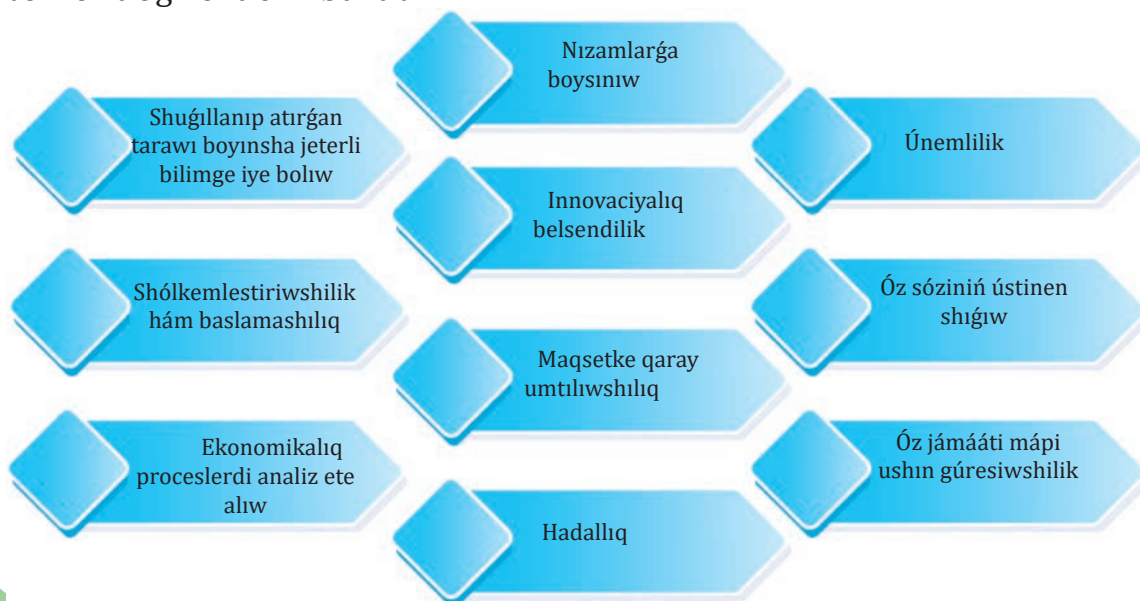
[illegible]

Shuǵıllanıp atırǵan tarawı boyınsha jeterli bilimge iye bolıw

Shólkemlestiriwshilik hám baslamashılıq

Ekonomikalıq processlerdi analiz ete alıw

Nızamlarǵa boysınıw

Innovaciyalıq belsendilik

Maqsetke qaray umtılıwshılıq

Hadallıq

Únemlilik

Óz sóziniń ústinen shıǵıw

Óz jámááti mápi ushın gúresiwshilik